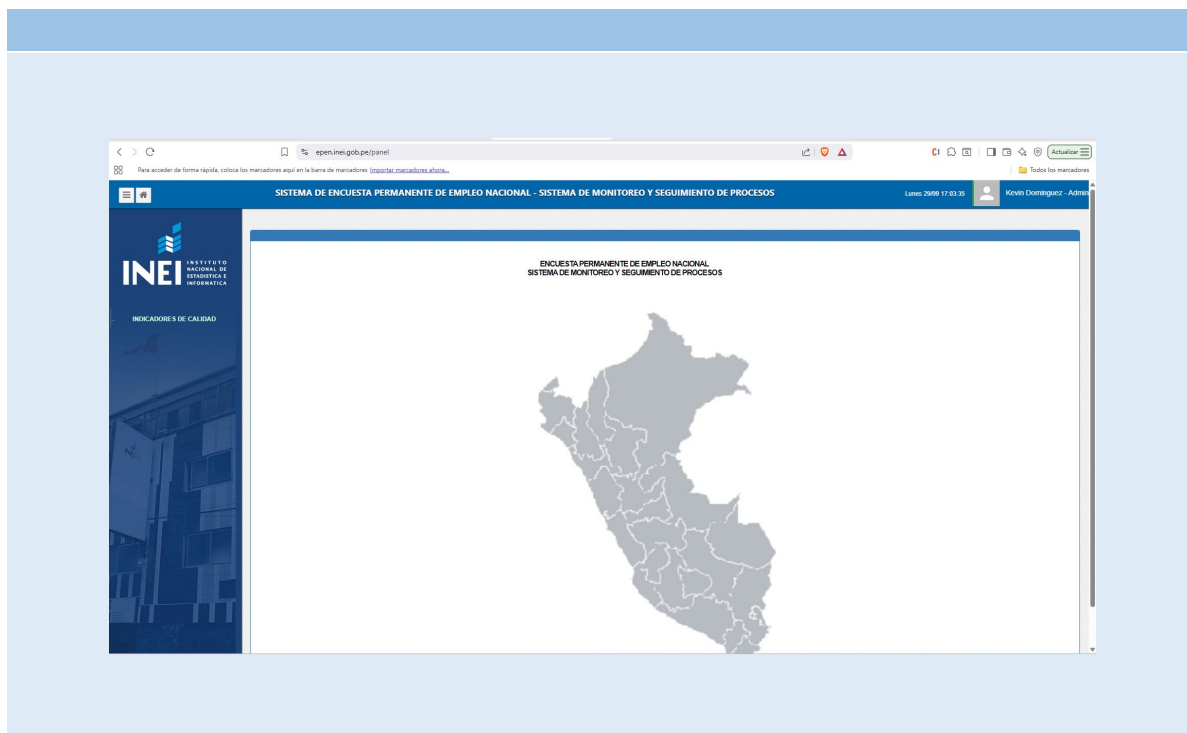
epen.inei.gob.pe/panel

Actualizar

Para acceder de forma rápida, coloca los marcadores aquí en la barra de marcadores Importar marcadores ahora...

Todos los marcadores

SISTEMA DE ENCUESTA PERMANENTE DE EMPLEO NACIONAL - SISTEMA DE MONITOREO Y SEGUIMIENTO DE PROCESOS

Lunes 29/09 17:03:35

Kevin Dominguez - Admin

INEI INSTITUTO NACIONAL DE ESTADÍSTICA E INFORMÁTICA

INDICADORES DE CALIDAD

ENCUESTA PERMANENTE DE EMPLEO NACIONAL
SISTEMA DE MONITOREO Y SEGUIMIENTO DE PROCESOS